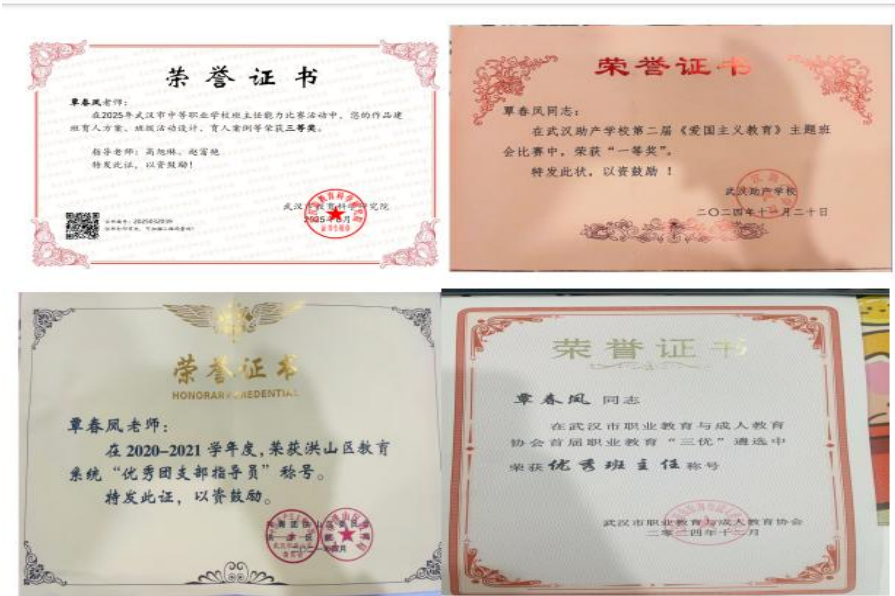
荣誉证书

覃春凤老师：

在2025年武汉市中等职业学校班主任能力比赛活动中，您的作品建班育人方案、班级活动设计、育人案例等荣获三等奖。

指导老师：高旭琳、赵富艳

特发此证，以资鼓励！

证书编号：2025032039

武汉市教育科学研究院

2025年6月

荣誉证书

覃春凤同志：

在武汉助产学校第二届《爱国主义教育》主题班会比赛中，荣获"一等奖"。

特发此状，以资鼓励！

武汉助产学校

二〇二四年十一月二十日

荣誉证书

HONORARY CREDENTIAL

覃春凤老师：

在2020-2021学年度，荣获洪山区教育系统"优秀团支部指导员"称号。

特发此证，以资鼓励。

荣誉证书

覃春凤 同志

在武汉市职业教育与成人教育协会首届职业教育"三优"遴选中荣获优秀班主任称号

武汉市职业教育与成人教育协会

二零二四年十一月